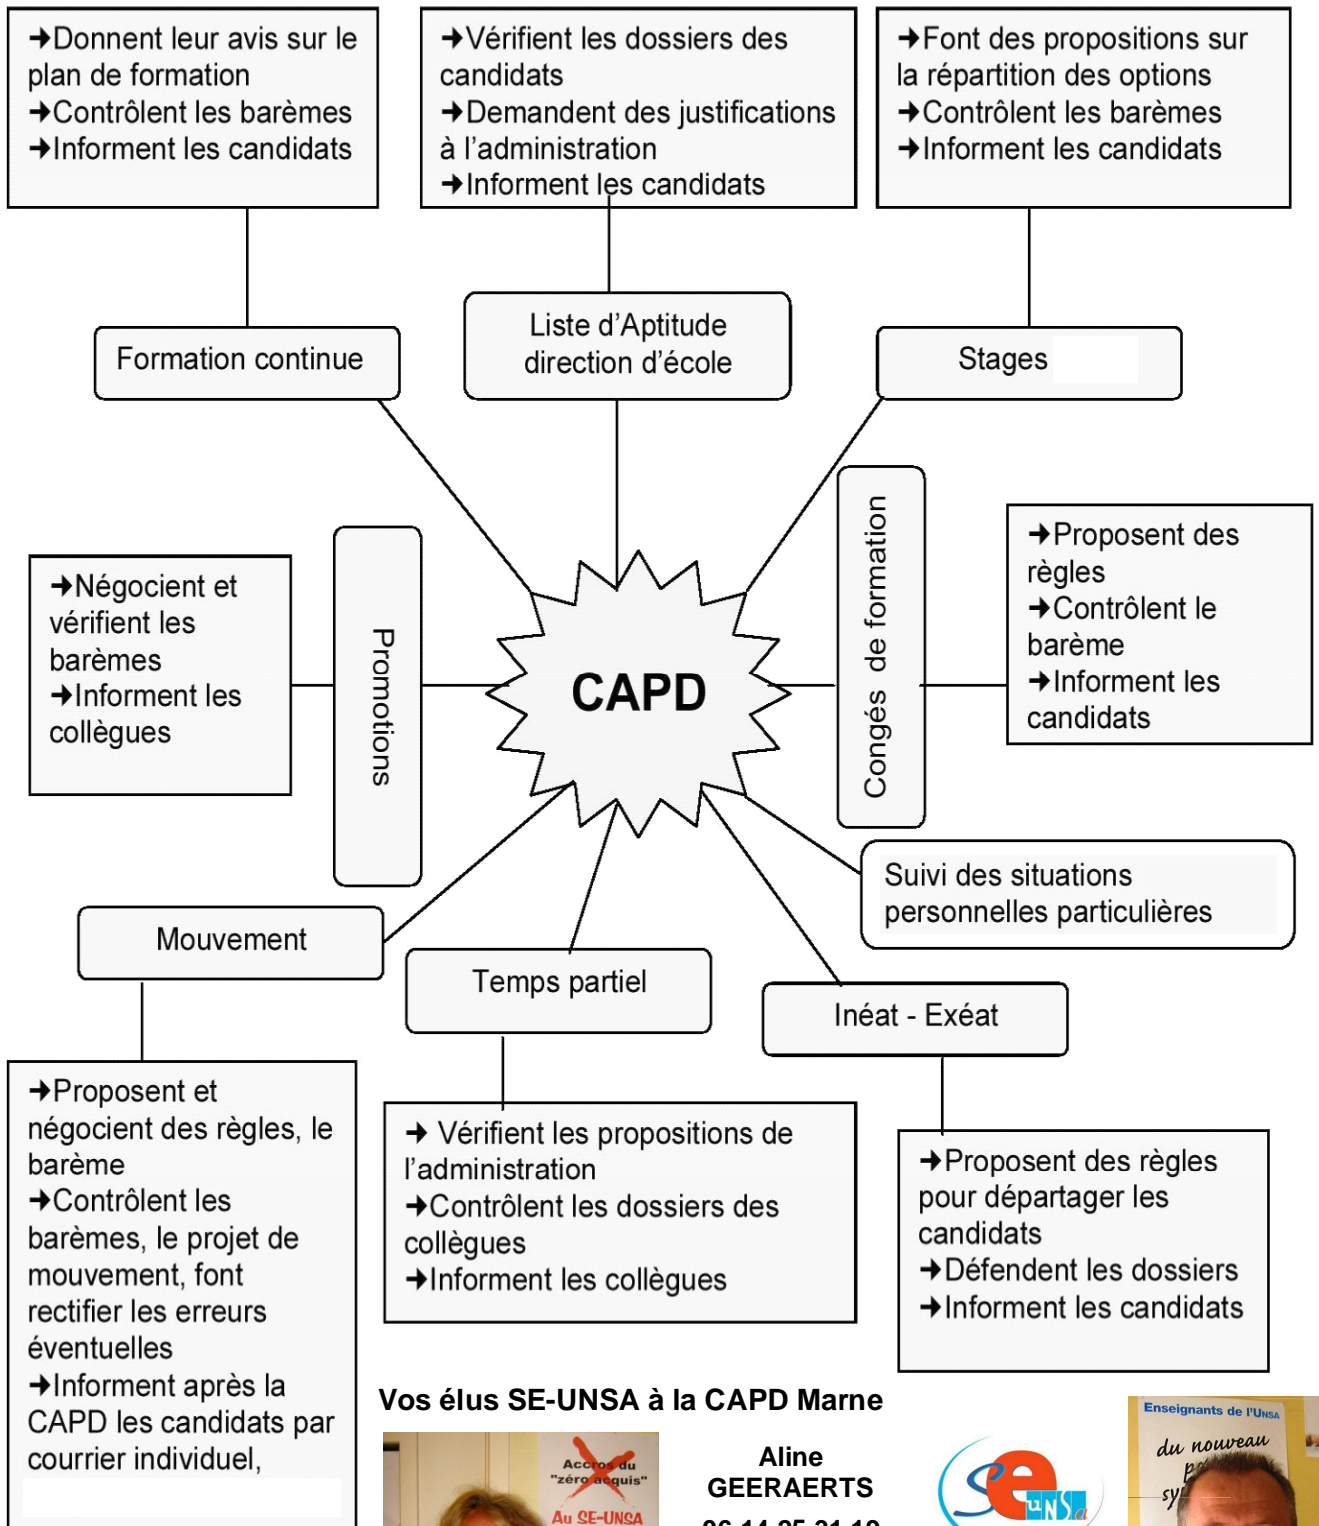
→Donnent leur avis sur le plan de formation
→Contrôlent les barèmes
→Informent les candidats

→Vérifient les dossiers des candidats
→Demandent des justifications à l'administration
→Informent les candidats

→Font des propositions sur la répartition des options
→Contrôlent les barèmes
→Informent les candidats

Formation continue

Liste d'Aptitude direction d'école

Stages

→Négocient et vérifient les barèmes
→Informent les collègues

Promotions

CAPD

Congés de formation

→Proposent des règles
→Contrôlent le barème
→Informent les candidats

Suivi des situations personnelles particulières

Mouvement

Temps partiel

Inéat - Exéat

→Proposent et négocient des règles, le barème
→Contrôlent les barèmes, le projet de mouvement, font rectifier les erreurs éventuelles
→Informent après la CAPD les candidats par courrier individuel,

→ Vérifient les propositions de l'administration
→Contrôlent les dossiers des collègues
→Informent les collègues

→Proposent des règles pour départager les candidats
→Défendent les dossiers
→Informent les candidats

Vos élus SE-UNSA à la CAPD Marne

Accros du "zéro acquis" Au SE-UNSA

Aline GEERAERTS
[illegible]

SE UNSA

Enseignants de l'UNSA
du nouveau p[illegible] sy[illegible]